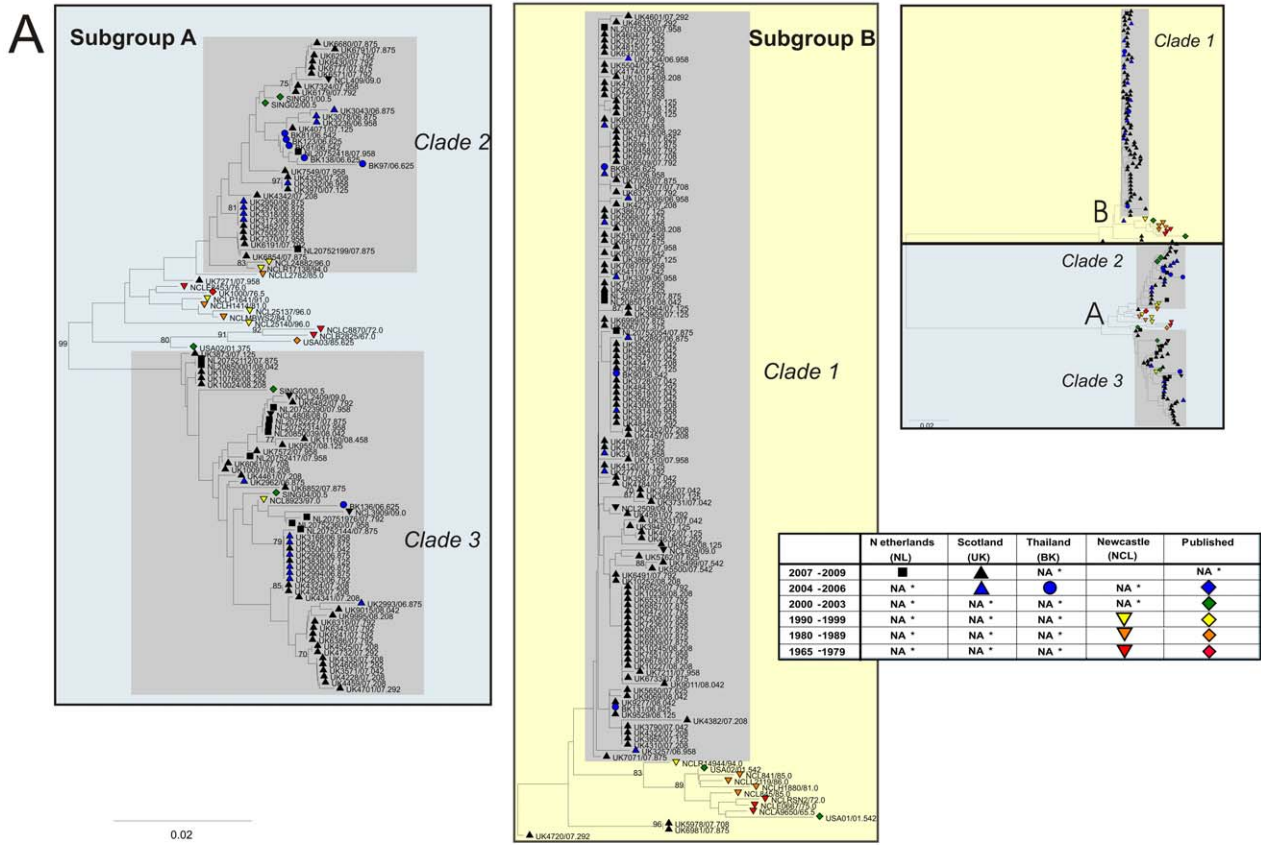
A

Subgroup A

Clade 2

Clade 3

UK6680/07.875
SING01/00.5
UK3043/06.875
BK97/06.625
NL20752199/07.875
UK7271/07.958
NCLC6870/72.0
USA03/89.625
USA02/01.375
SING03/00.5
UK11160/08.458
BK136/06.625
UK2993/06.875
UK4701/07.292
UK4341/07.208

75
97
81
83
91
92
80
99
77
79
85
70

0.02

Subgroup B

Clade 1

UK4661/07.292
UK4382/07.208
UK7071/07.875
NCLR14944/94.0
USA02/03.542
NCLH1880/81.0
NCLRSN2/72.0
NCLA9650/65.5
USA01/01.542
UK5978/07.708
UK6981/07.875
UK4720/07.292
UK9529/08.125
UK5257/06.958

83
89
96
88

Clade 1

B

Clade 2

A

Clade 3

0.02

| | N etherlands (NL) | Scotland (UK) | Thailand (BK) | Newcastle (NCL) | Published |
|---|---|---|---|---|---|
| 2007 -2009 | ■ | ▲ | NA * | | NA * |
| 2004 -2006 | NA * | ▲ | ● | NA * | ◆ |
| 2000 -2003 | NA * | NA * | NA * | NA * | ◆ |
| 1990 - 1999 | NA * | NA * | NA * | ▼ | ◆ |
| 1980 - 1989 | NA * | NA * | NA * | ▼ | ◆ |
| 1965 -1979 | NA * | NA * | NA * | ▼ | ◆ |